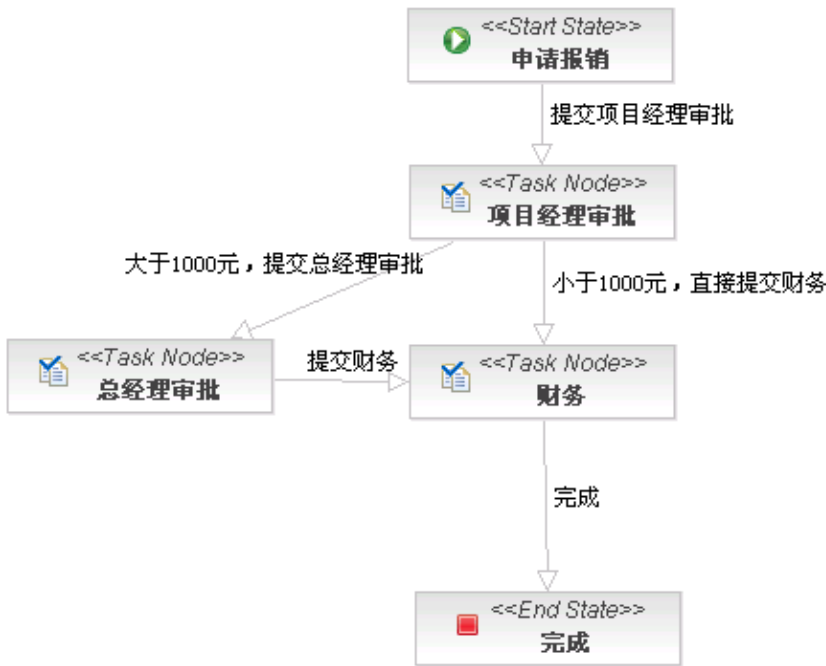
<<Start State>>
申请报销

提交项目经理审批

<<Task Node>>
项目经理审批

大于1000元，提交总经理审批

小于1000元，直接提交财务

<<Task Node>>
总经理审批

提交财务

<<Task Node>>
财务

完成

<<End State>>
完成